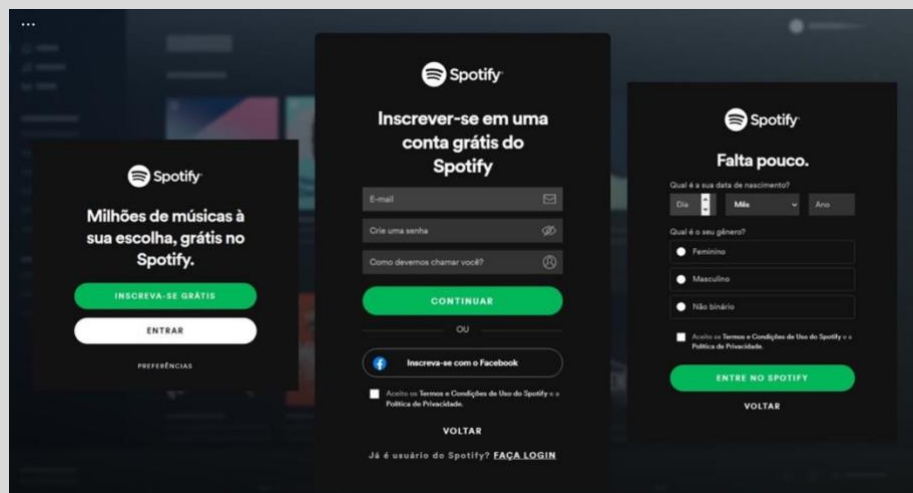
...

Spotify

Milhões de músicas à sua escolha, grátis no Spotify.

INSCREVA-SE GRÁTIS

ENTRAR

PREFERÊNCIAS

Spotify

Inscrever-se em uma conta grátis do Spotify

E-mail

Crie uma senha

Como devemos chamar você?

CONTINUAR

OU

Inscreva-se com o Facebook

Aceito os Termos e Condições de Uso do Spotify e a Política de Privacidade.

VOLTAR

Já é usuário do Spotify? FAÇA LOGIN

Spotify

Falta pouco.

Qual é a sua data de nascimento?

Dia

Mês

Ano

Qual é o seu gênero?

Feminino

Masculino

Não binário

Aceito os Termos e Condições de Uso do Spotify e a Política de Privacidade.

ENTRE NO SPOTIFY

VOLTAR